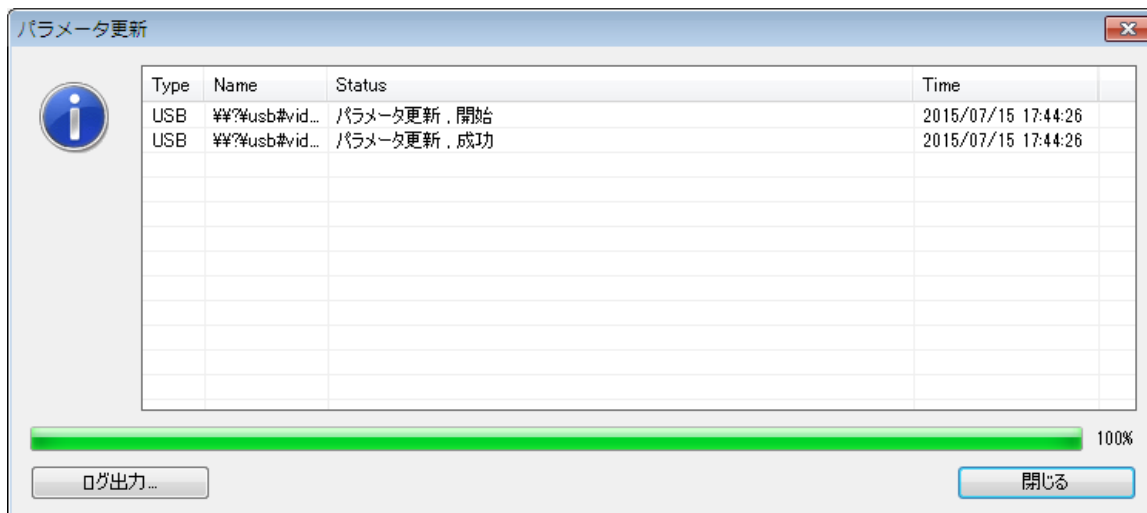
パラメータ更新

| Type | Name | Status | Time |
|---|---|---|---|
| USB | ¥¥?¥usb#vid... | パラメータ更新，開始 | 2015/07/15 17:44:26 |
| USB | ¥¥?¥usb#vid... | パラメータ更新，成功 | 2015/07/15 17:44:26 |

100%

ログ出力...

閉じる